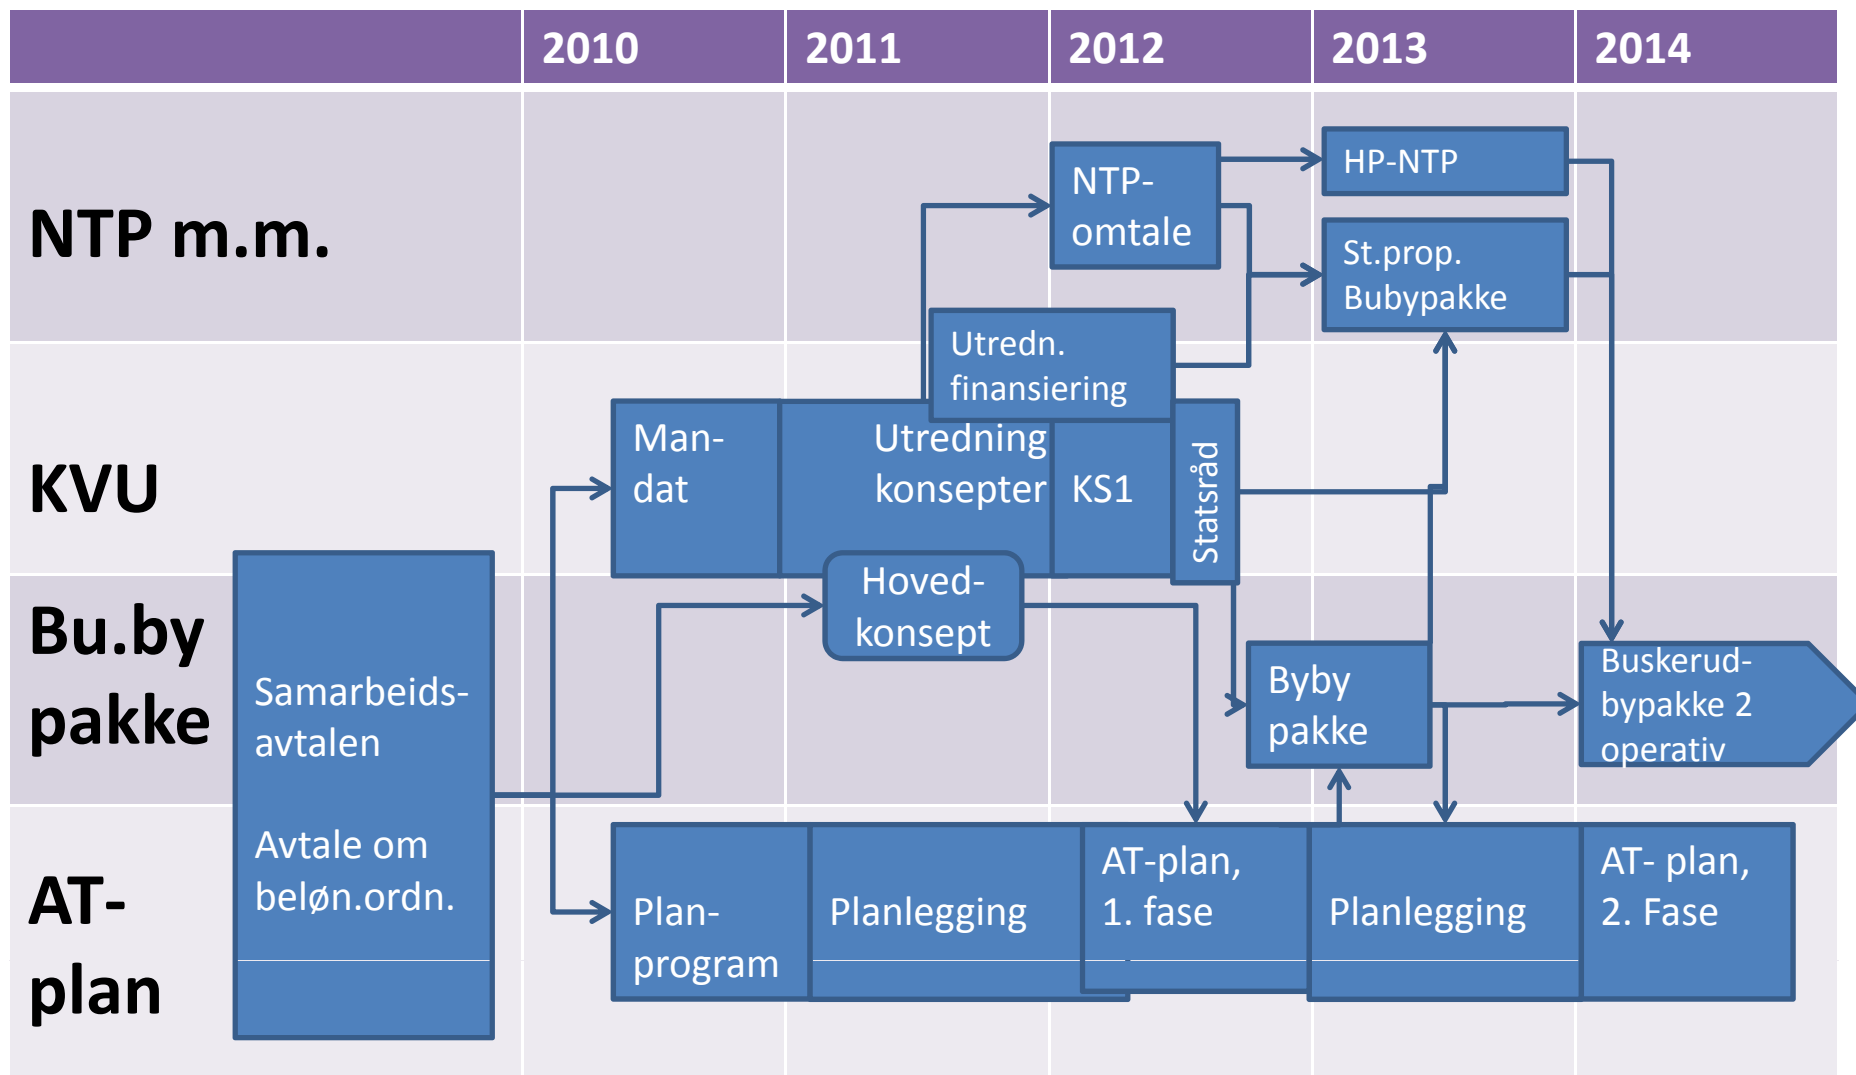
| | 2010 | 2011 | 2012 | 2013 | 2014 |
|---|---|---|---|---|---|
| NTP m.m. | | | | | |
| KVU | | | | | |
| Bu.by pakke | | | | | |
| AT-plan | | | | | |

NTP-omtale

HP-NTP

St.prop. Bubypakke

Utredn. finansiering

Man-dat

Utredning konsepter

KS1

Statsråd

Samarbeids-avtalen

Avtale om beløn.ordn.

Hoved-konsept

Byby pakke

Buskerud-bypakke 2 operativ

Plan-program

Planlegging

AT-plan, 1. fase

Planlegging

AT- plan, 2. Fase